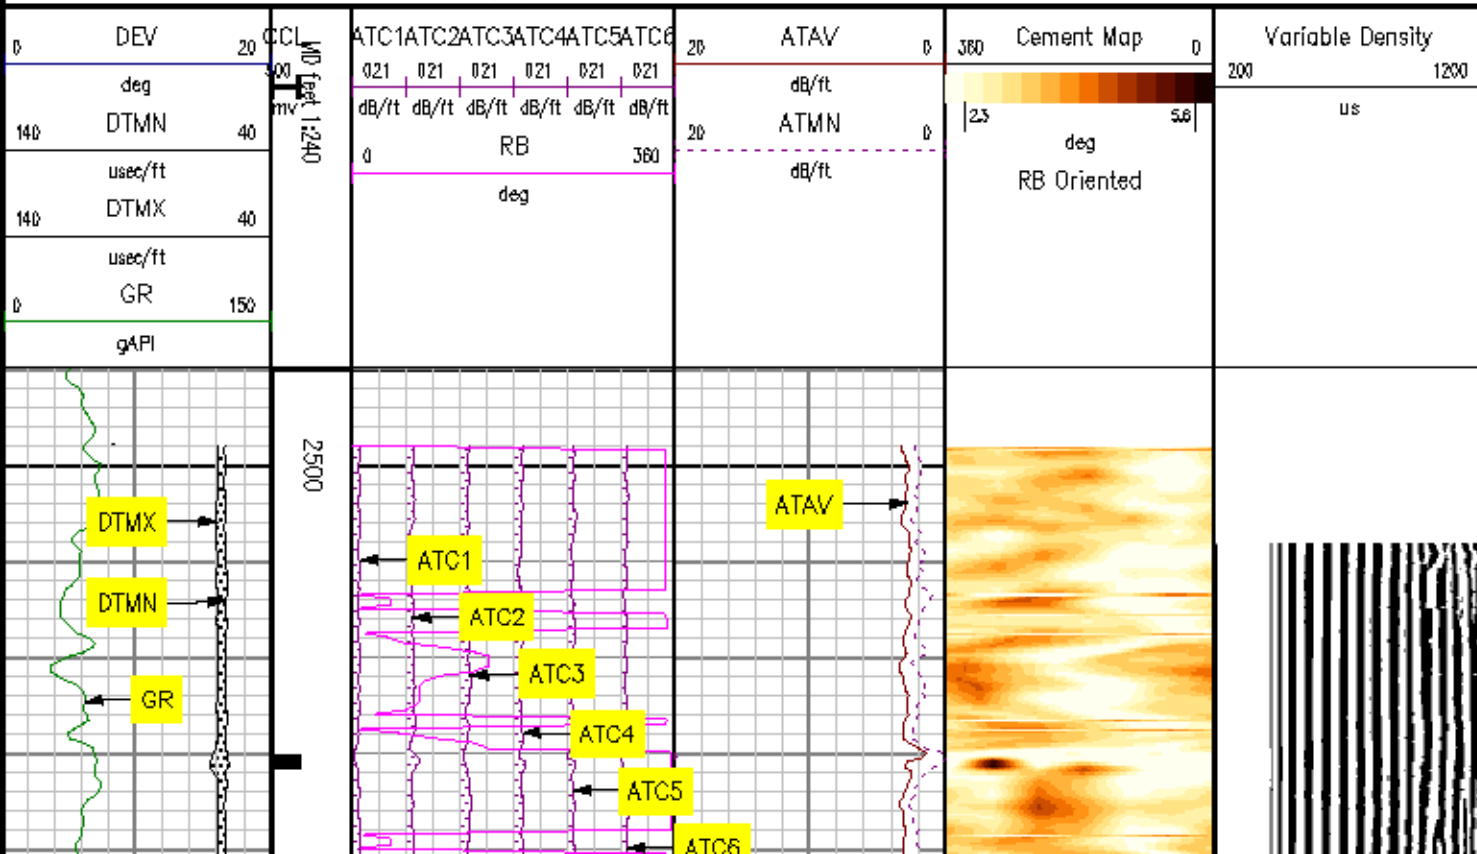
| 0 DEV 20 deg | CCL 500 mv | MD feet 1:240 | ATC1ATC2ATC3ATC4ATC5ATC6 021 021 021 021 021 021 dB/ft dB/ft dB/ft dB/ft dB/ft dB/ft | 20 ATAV 0 dB/ft | 360 Cement Map 0 | Variable Density 200 1200 us |
|---|---|---|---|---|---|---|
| 140 DTMN 40 usec/ft | | | 0 RB 360 deg | 20 ATMN 0 dB/ft | 2.3 5.6 deg RB Oriented | |
| 140 DTMX 40 usec/ft | | | | | | |
| 0 GR 150 gAPI | | | | | | |

2500

DTMX

DTMN

GR

ATC1

ATC2

ATC3

ATC4

ATC5

ATC6

ATAV